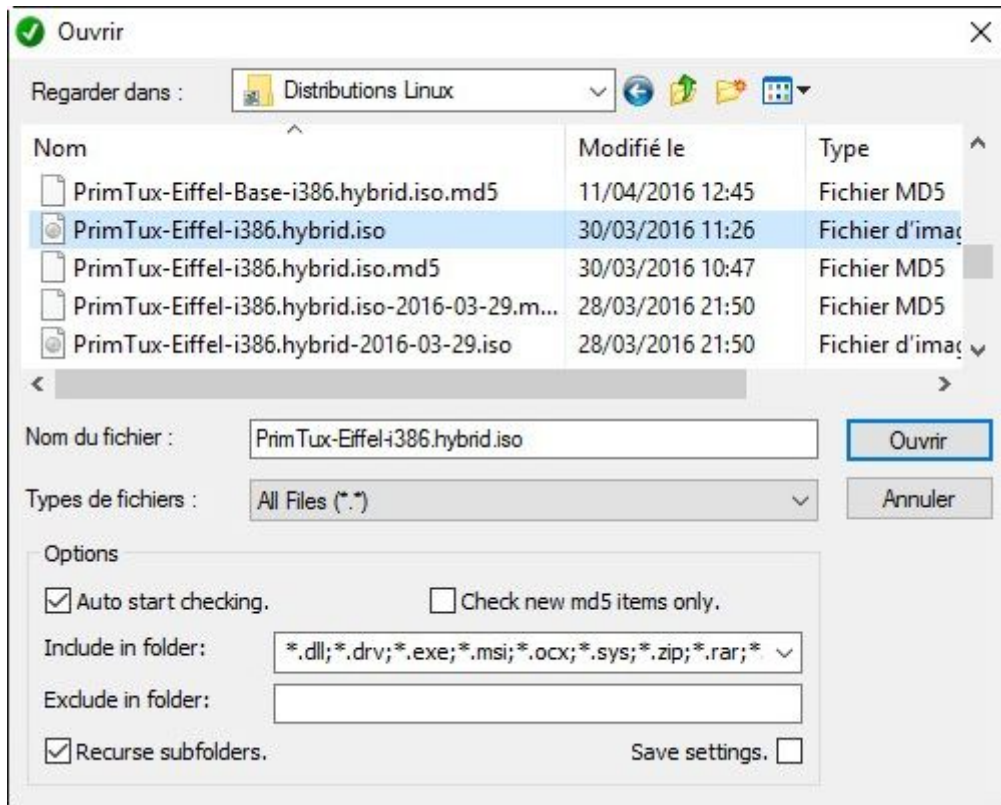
Ouvrir

Regarder dans : Distributions Linux

| Nom | Modifié le | Type |
|---|---|---|
| PrimTux-Eiffel-Base-i386.hybrid.iso.md5 | 11/04/2016 12:45 | Fichier MD5 |
| PrimTux-Eiffel-i386.hybrid.iso | 30/03/2016 11:26 | Fichier d'imag |
| PrimTux-Eiffel-i386.hybrid.iso.md5 | 30/03/2016 10:47 | Fichier MD5 |
| PrimTux-Eiffel-i386.hybrid.iso-2016-03-29.m... | 28/03/2016 21:50 | Fichier MD5 |
| PrimTux-Eiffel-i386.hybrid-2016-03-29.iso | 28/03/2016 21:50 | Fichier d'imag |

Nom du fichier : PrimTux-Eiffel-i386.hybrid.iso

Ouvrir

Types de fichiers : All Files (*.*)

Annuler

Options

Auto start checking.

Check new md5 items only.

Include in folder: *.dll;*.drv;*.exe;*.msi;*.ocx;*.sys;*.zip;*.rar;*

Exclude in folder:

Recurse subfolders.

Save settings.